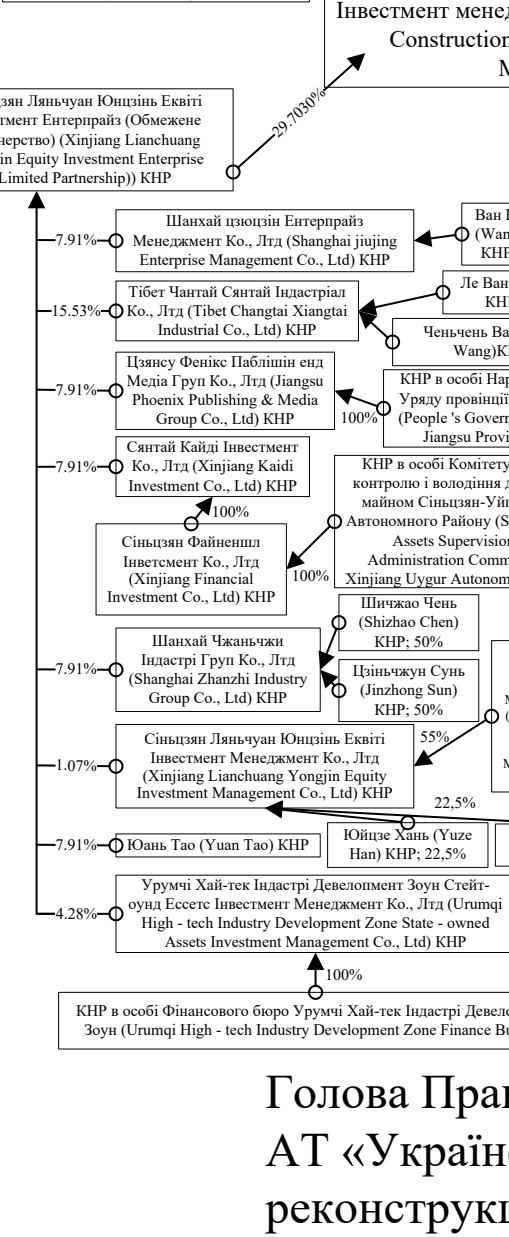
Інвестмент менед
Construction
M

зян Ляньчуан Юнцзінь Еквіті
тмент Ентерпрайз (Обмежене
нерство) (Xinjiang Lianchuang
in Equity Investment Enterprise
Limited Partnership)) КНР

29.7030%

7.91%
Шанхай цзюцзін Ентерпрайз Менеджмент Ко., Лтд (Shanghai jiujing Enterprise Management Co., Ltd) КНР

Ван
(Wan
КНР

Ле Ван
КНР

15.53%
Тібет Чантай Сянтай Індастріал Ко., Лтд (Tibet Changtai Xiangtai Industrial Co., Ltd) КНР

Ченьчень Ва
Wang)КН

7.91%
Цзянсу Фенікс Паблішін енд Медіа Груп Ко., Лтд (Jiangsu Phoenix Publishing & Media Group Co., Ltd) КНР

100%
КНР в особі Нар
Уряду провінції
(People 's Govern
Jiangsu Provi

7.91%
Сянтай Кайді Інвестмент Ко., Лтд (Xinjiang Kaidi Investment Co., Ltd) КНР

100%

Сіньцзян Файненшл Інветсмент Ко., Лтд (Xinjiang Financial Investment Co., Ltd) КНР

100%

КНР в особі Комітету
контролю і володіння д
майном Сіньцзян-Уйг
Автономного Району (S
Assets Supervisio
Administration Comm
Xinjiang Uygur Autonom

7.91%
Шанхай Чжаньчжи Індастрі Груп Ко., Лтд (Shanghai Zhanzhi Industry Group Co., Ltd) КНР

Шичжао Чень (Shizhao Chen) КНР; 50%

Цзіньчжун Сунь (Jinzhong Sun) КНР; 50%

M
(
M

55%

1.07%
Сіньцзян Ляньчуан Юнцзінь Еквіті Інвестмент Менеджмент Ко., Лтд (Xinjiang Lianchuang Yongjin Equity Investment Management Co., Ltd) КНР

22,5%

7.91%
Юань Тао (Yuan Tao) КНР

Юйцзе Хань (Yuze Han) КНР; 22,5%

4.28%
Урумчі Хай-тек Індастрі Девелопмент Зоун Стейт-оунд Ессетс Інвестмент Менеджмент Ко., Лтд (Urumqi High - tech Industry Development Zone State - owned Assets Investment Management Co., Ltd) КНР

100%

КНР в особі Фінансового бюро Урумчі Хай-тек Індастрі Девело
Зоун (Urumqi High - tech Industry Development Zone Finance Bu

Голова Прав
АТ «Україн
реконструк